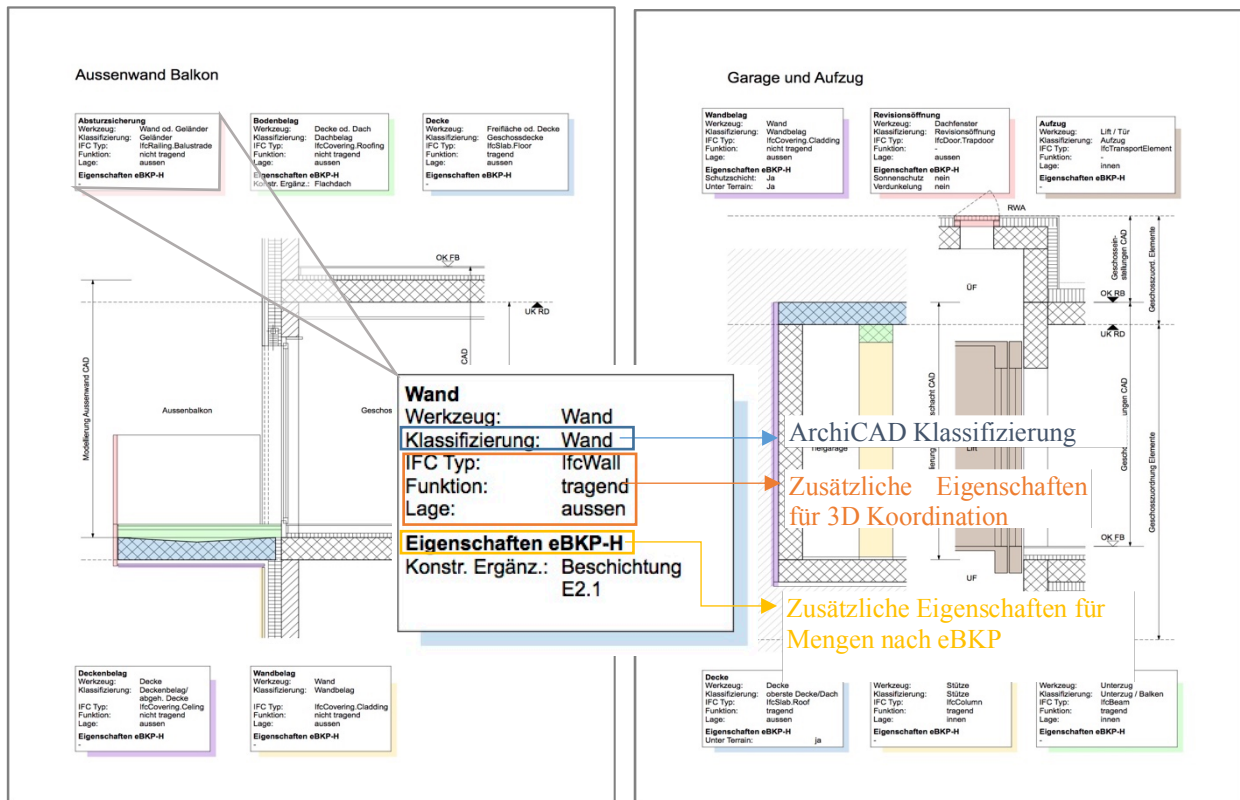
Aussenwand Balkon

Absturzsicherung
Werkzeug: Wand od. Geländer
Klassifizierung: Geländer
IFC Typ: IfcRailing.Balustrade
Funktion: nicht tragend
Lage: aussen
Eigenschaften eBKP-H
-

Bodenbelag
Werkzeug: Decke od. Dach
Klassifizierung: Dachbelag
IFC Typ: IfcCovering.Roofing
Funktion: nicht tragend
Lage: aussen
Eigenschaften eBKP-H
Konstr. Ergänz.: Flachdach

Decke
Werkzeug: Freifläche od. Decke
Klassifizierung: Geschossdecke
IFC Typ: IfcSlab.Floor
Funktion: tragend
Lage: aussen
Eigenschaften eBKP-H
-

OK FB
UK RD
Modellierung Aussenwand CAD
Aussenbalkon
Geschos
CAD

Wand
Werkzeug: Wand
Klassifizierung: Wand
IFC Typ: IfcWall
Funktion: tragend
Lage: aussen
Eigenschaften eBKP-H
Konstr. Ergänz.: Beschichtung E2.1

Deckenbelag
Werkzeug: Decke
Klassifizierung: Deckenbelag/ abgeh. Decke
IFC Typ: IfcCovering.Celing
Funktion: nicht tragend
Lage: aussen
Eigenschaften eBKP-H
-

Wandbelag
Werkzeug: Wand
Klassifizierung: Wandbelag
IFC Typ: IfcCovering.Cladding
Funktion: nicht tragend
Lage: aussen
Eigenschaften eBKP-H
-

Garage und Aufzug

Wandbelag
Werkzeug: Wand
Klassifizierung: Wandbelag
IFC Typ: IfcCovering.Cladding
Funktion: nicht tragend
Lage: aussen
Eigenschaften eBKP-H
Schutzschicht: Ja
Unter Terrain: Ja

Revisionsöffnung
Werkzeug: Dachfenster
Klassifizierung: Revisionsöffnung
IFC Typ: IfcDoor.Trapdoor
Funktion: -
Lage: aussen
Eigenschaften eBKP-H
Sonnenschutz: nein
Verdunkelung: nein

Aufzug
Werkzeug: Lift / Tür
Klassifizierung: Aufzug
IFC Typ: IfcTransportElement
Funktion: -
Lage: innen
Eigenschaften eBKP-H
-

RWA
Geschossein-stellungen CAD
Geschosszuord. Elemente
ÜF
OK RB
UK RD
schacht CAD
Tiefgarage
Lift
ungen CAD
Geschosszuordnung Elemente
OK FB
UF

ArchiCAD Klassifizierung
Zusätzliche Eigenschaften für 3D Koordination
Zusätzliche Eigenschaften für Mengen nach eBKP

Decke
Werkzeug: Decke
Klassifizierung: oberste Decke/Dach
IFC Typ: IfcSlab.Roof
Funktion: tragend
Lage: aussen
Eigenschaften eBKP-H
Unter Terrain: ja

Werkzeug: Stütze
Klassifizierung: Stütze
IFC Typ: IfcColumn
Funktion: tragend
Lage: innen
Eigenschaften eBKP-H
-

Werkzeug: Unterzug
Klassifizierung: Unterzug / Balken
IFC Typ: IfcBeam
Funktion: tragend
Lage: innen
Eigenschaften eBKP-H
-